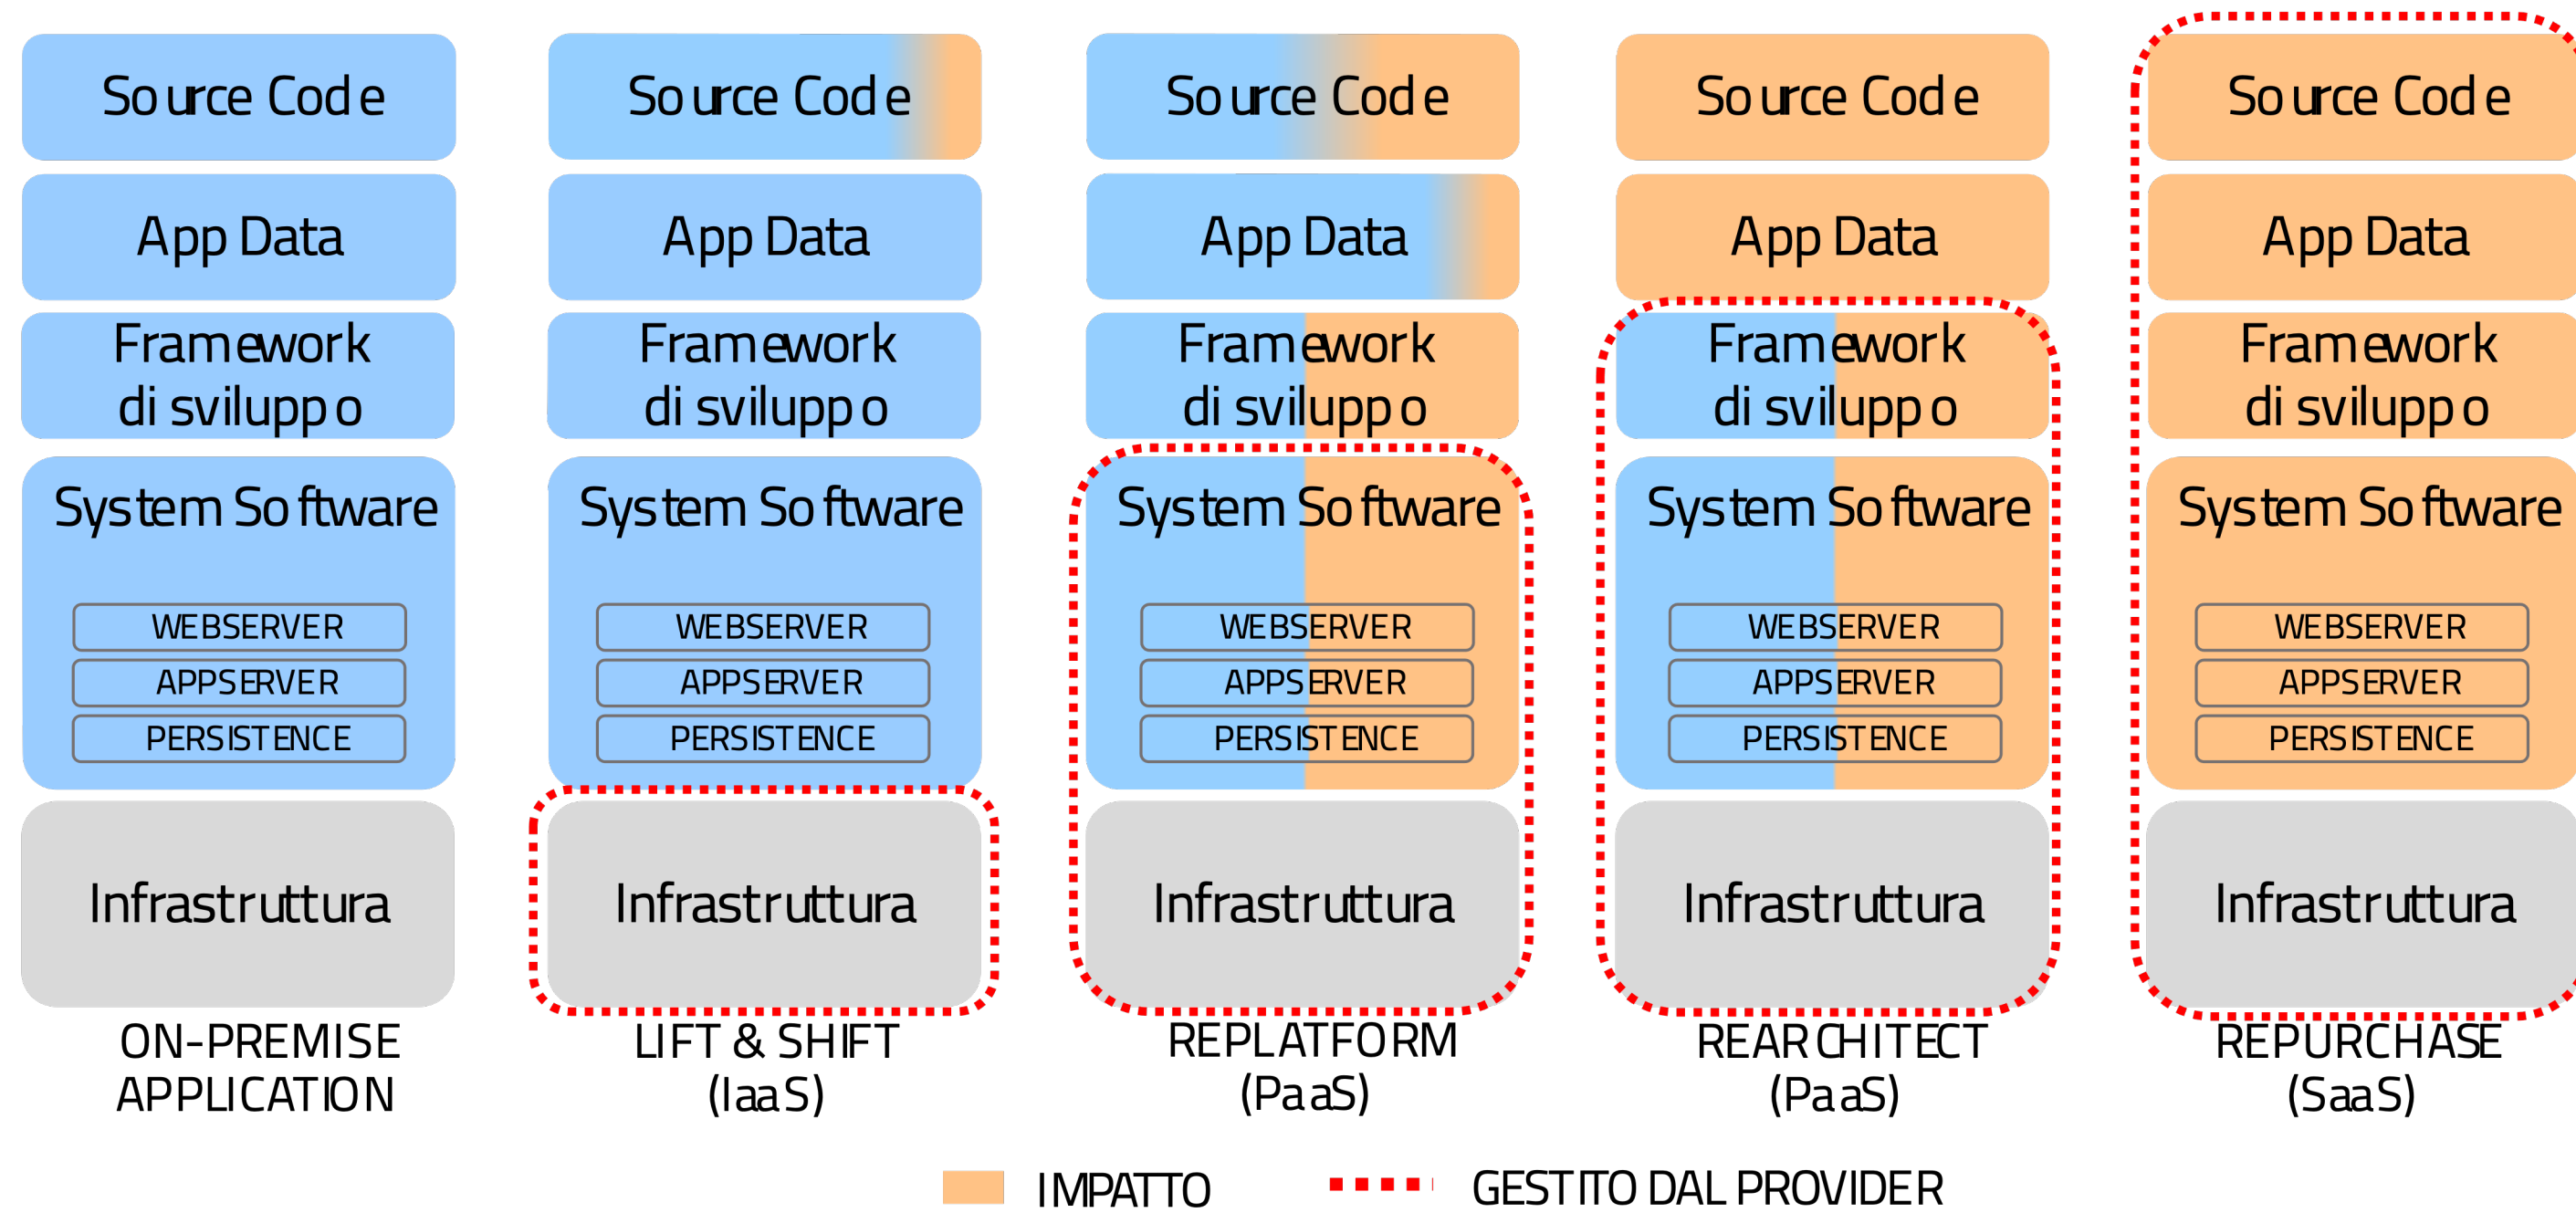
Source Code
App Data
Framework di sviluppo
System Software
WEBSERVER
APPSERVER
PERSISTENCE
Infrastruttura
ON-PREMISE APPLICATION

Source Code
App Data
Framework di sviluppo
System Software
WEBSERVER
APPSERVER
PERSISTENCE
Infrastruttura
LIFT & SHIFT (IaaS)

Source Code
App Data
Framework di sviluppo
System Software
WEBSERVER
APPSERVER
PERSISTENCE
Infrastruttura
REPLATFORM (PaaS)

Source Code
App Data
Framework di sviluppo
System Software
WEBSERVER
APPSERVER
PERSISTENCE
Infrastruttura
REARCHITECT (PaaS)

Source Code
App Data
Framework di sviluppo
System Software
WEBSERVER
APPSERVER
PERSISTENCE
Infrastruttura
REPURCHASE (SaaS)

IMPATTO
GESTITO DAL PROVIDER